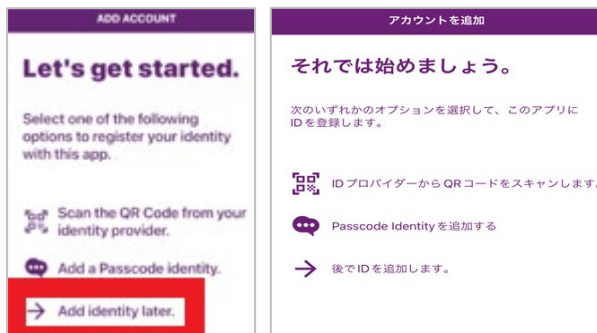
ADD ACCOUNT

Let's get started.

Select one of the following options to register your identity with this app.

Scan the QR Code from your identity provider.

Add a Passcode identity.

Add identity later.

アカウントを追加

それでは始めましょう。

次のいずれかのオプションを選択して、このアプリに IDを登録します。

IDプロバイダーから QRコードをスキャンします。

Passcode Identityを追加する

後でIDを追加します。